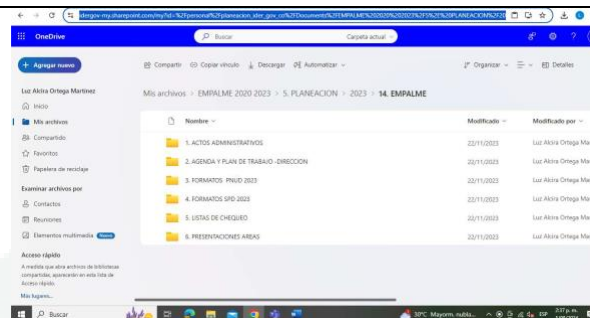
sdergov-my.sharepoint.com/my?id=%2Fpersonal%2Fplaneacion_sder_gov_co%2FDocuments%2FEMPALME%202020%202023%2F5%20PLANEACION%2F2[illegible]

OneDrive

Buscar

Carpeta actual

+ Agregar nuevo

Compartir

Copiar vínculo

Descargar

Automatizar

Organizar

Detalles

Luz Alcira Ortega Martinez

Inicio

Mis archivos

Compartido

Favoritos

Papelera de reciclaje

Examinar archivos por

Contactos

Reuniones

Elementos multimedia

Acceso rápido

A medida que abra archivos de bibliotecas compartidas, aparecerán en esta lista de Acceso rápido.

Más lugares...

Mis archivos > EMPALME 2020 2023 > 5. PLANEACION > 2023 > 14. EMPALME

| Nombre | Modificado | Modificado por |
|---|---|---|
| 1. ACTOS ADMINISTRATIVOS | 22/11/2023 | Luz Alcira Ortega Ma |
| 2. AGENDA Y PLAN DE TRABAJO -DIRECCION | 22/11/2023 | Luz Alcira Ortega Ma |
| 3. FORMATOS PNUD 2023 | 22/11/2023 | Luz Alcira Ortega Ma |
| 4. FORMATOS SPD 2023 | 22/11/2023 | Luz Alcira Ortega Ma |
| 5. LISTAS DE CHEQUEO | 22/11/2023 | Luz Alcira Ortega Ma |
| 6. PRESENTACIONES AREAS | 22/11/2023 | Luz Alcira Ortega Ma |

Buscar

30°C Mayorm. nubla...

ESP

2:17 p. m.
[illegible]